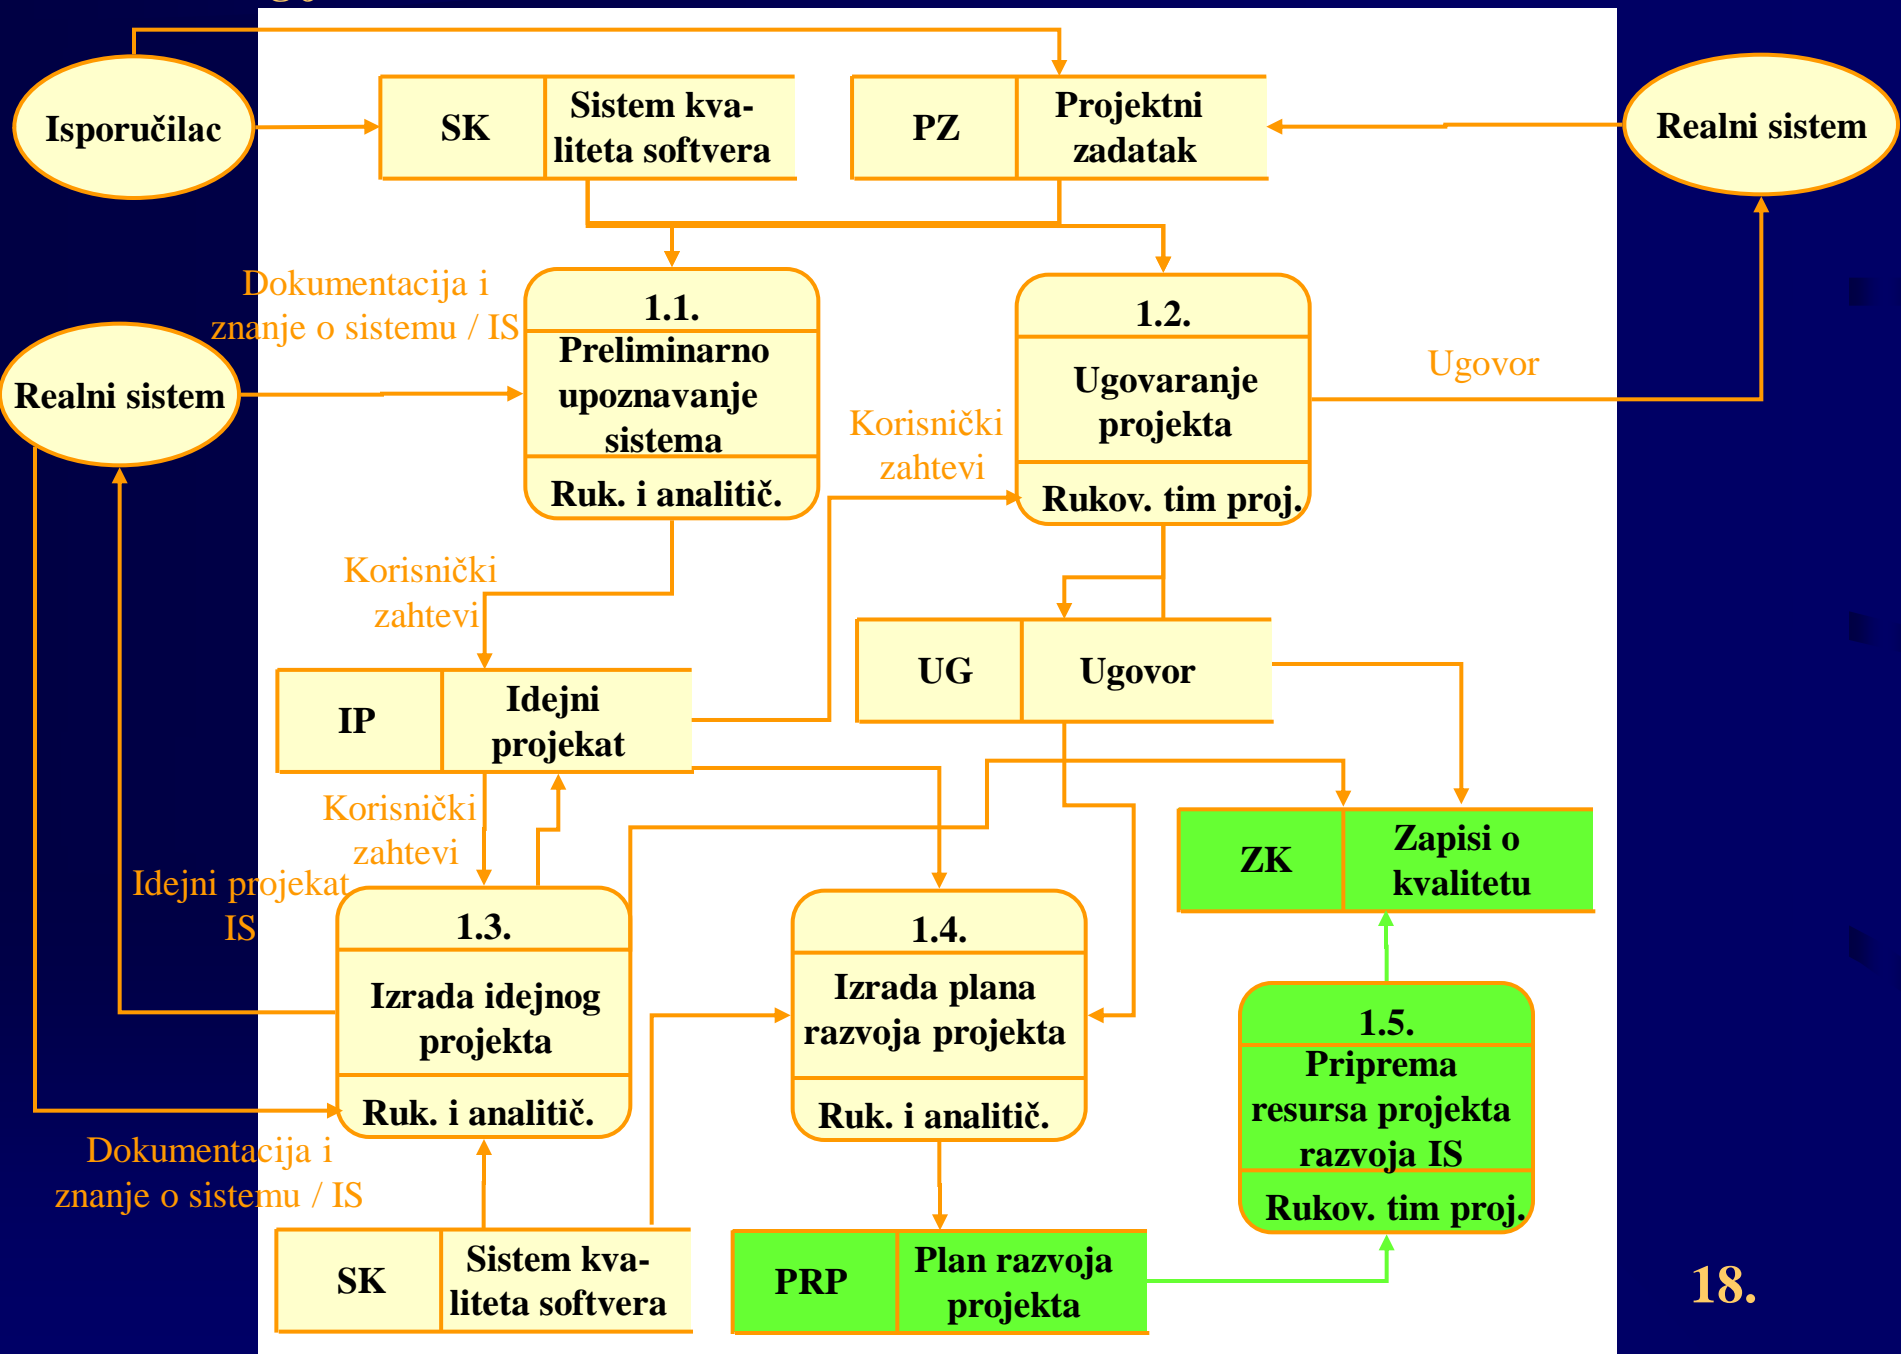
Isporučilac

SK | Sistem kvaliteta softvera

PZ | Projektni zadatak

Realni sistem

Dokumentacija i znanje o sistemu / IS

Realni sistem

1.1.
Preliminarno upoznavanje sistema
Ruk. i analitič.

1.2.
Ugovaranje projekta
Rukov. tim proj.

Ugovor

Korisnički zahtevi

Korisnički zahtevi

IP | Idejni projekat

UG | Ugovor

Korisnički zahtevi

ZK | Zapisi o kvalitetu

Idejni projekat IS

1.3.
Izrada idejnog projekta
Ruk. i analitič.

1.4.
Izrada plana razvoja projekta
Ruk. i analitič.

1.5.
Priprema resursa projekta razvoja IS
Rukov. tim proj.

Dokumentacija i znanje o sistemu / IS

SK | Sistem kvaliteta softvera

PRP | Plan razvoja projekta

18.